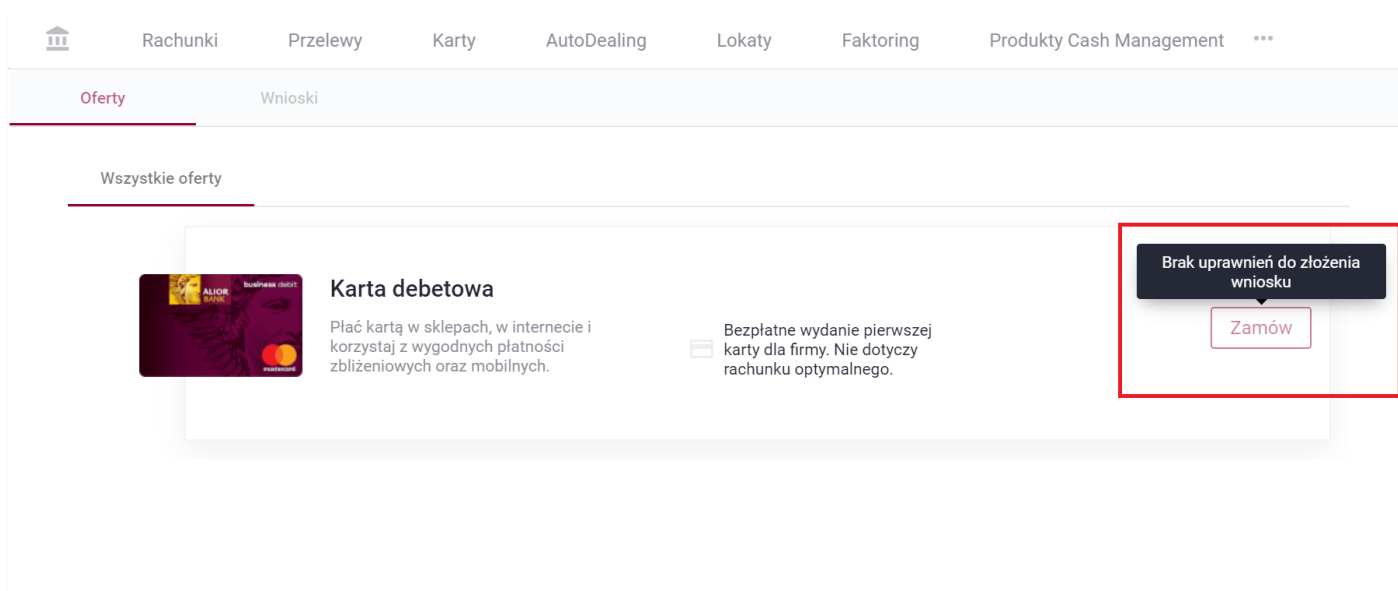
Rachunki Przelewy Karty AutoDealing Lokaty Faktoring Produkty Cash Management •••

Oferty Wnioski

Wszystkie oferty

ALIOR BANK business debit mastercard

Karta debetowa

Płać kartą w sklepach, w internecie i korzystaj z wygodnych płatności zbliżeniowych oraz mobilnych.

Bezpłatne wydanie pierwszej karty dla firmy. Nie dotyczy rachunku optymalnego.

Brak uprawnień do złożenia wniosku

Zamów